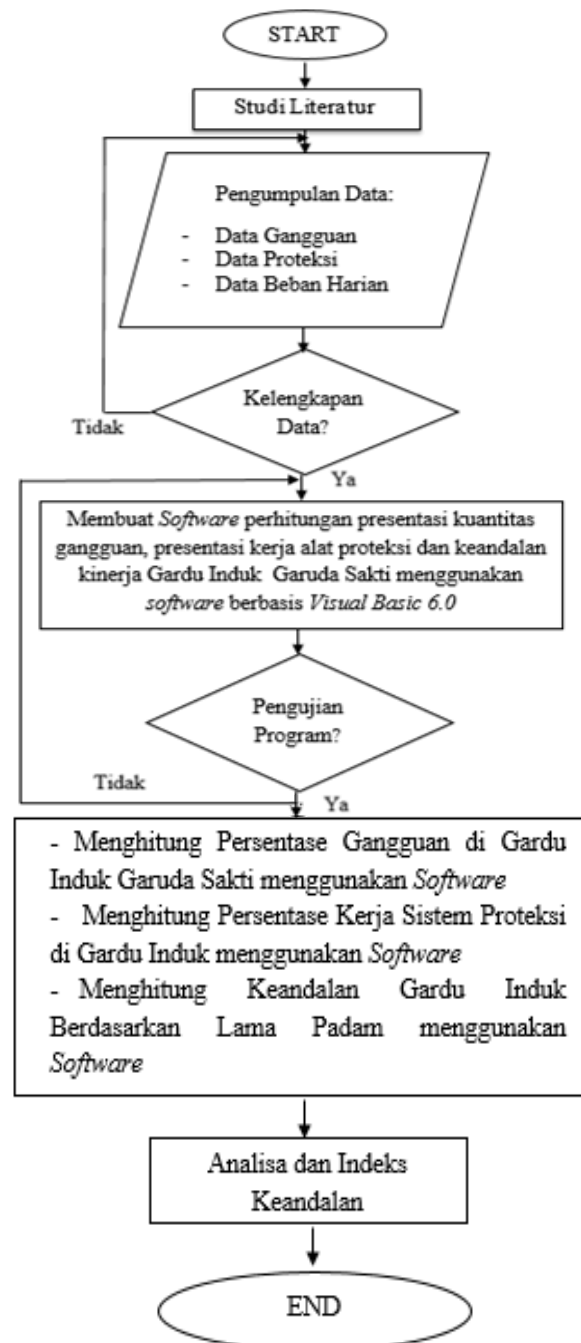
START

Studi Literatur

Pengumpulan Data:

- Data Gangguan
- Data Proteksi
- Data Beban Harian

Kelengkapan Data?

Tidak

Ya

Membuat *Software* perhitungan presentasi kuantitas gangguan, presentasi kerja alat proteksi dan keandalan kinerja Gardu Induk Garuda Sakti menggunakan *software* berbasis *Visual Basic 6.0*

Pengujian Program?

Tidak

Ya

- Menghitung Persentase Gangguan di Gardu Induk Garuda Sakti menggunakan *Software*
- Menghitung Persentase Kerja Sistem Proteksi di Gardu Induk menggunakan *Software*
- Menghitung Keandalan Gardu Induk Berdasarkan Lama Padam menggunakan *Software*

Analisa dan Indeks Keandalan

END